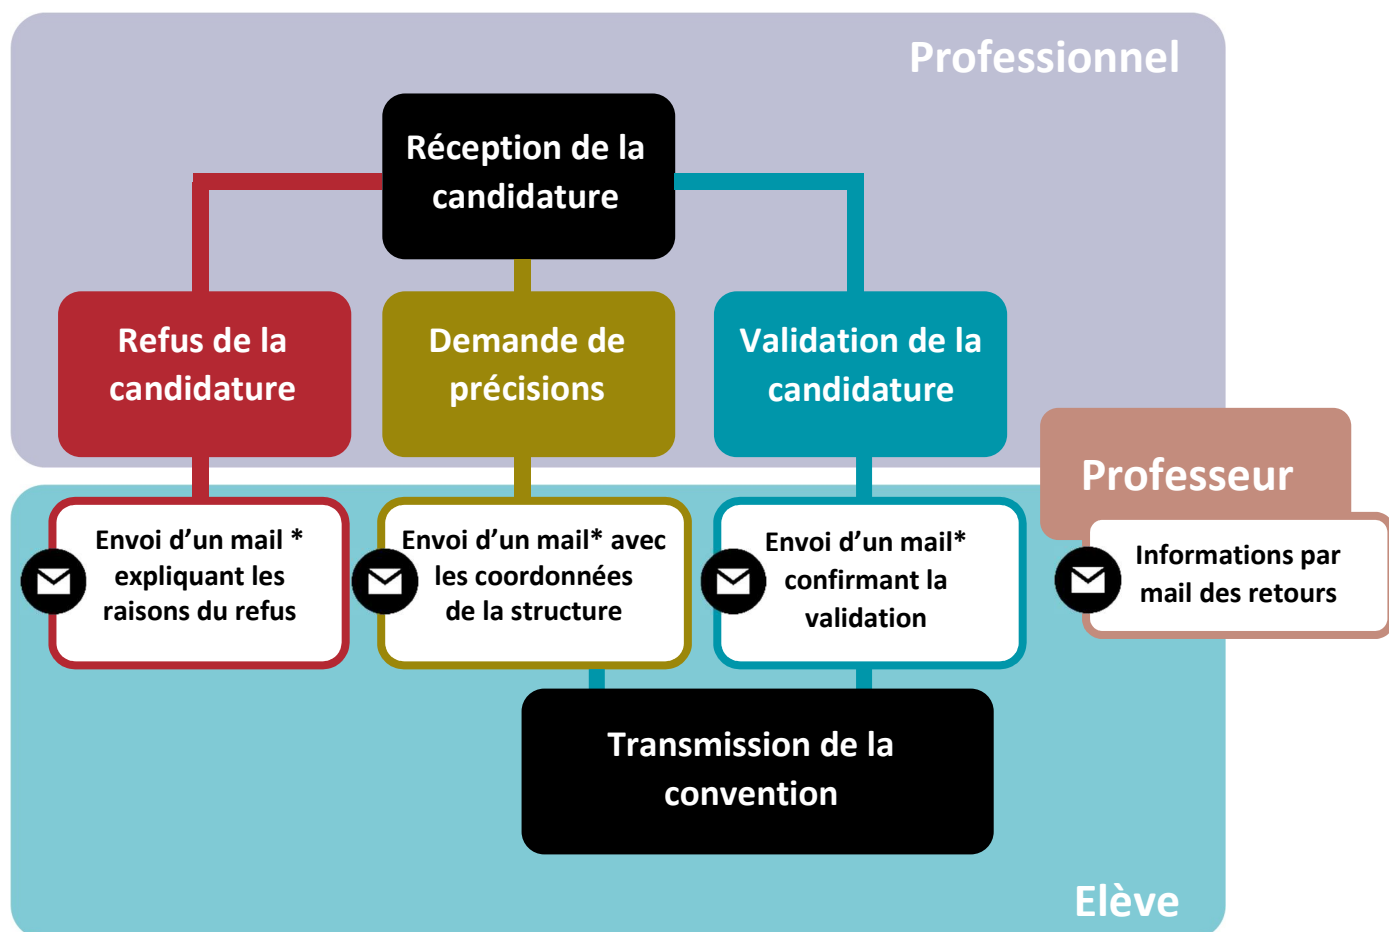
Professionnel

Réception de la candidature

Refus de la candidature

Demande de précisions

Validation de la candidature

Professeur

Envoi d’un mail * expliquant les raisons du refus

Envoi d’un mail* avec les coordonnées de la structure

Envoi d’un mail* confirmant la validation

Informations par mail des retours

Transmission de la convention

Elève